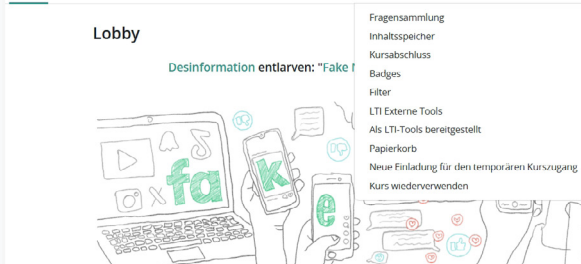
Lobby

Desinformation entlarven: "Fake N

Fragensammlung
Inhaltsspeicher
Kursabschluss
Badges
Filter
LTI Externe Tools
Als LTI-Tools bereitgestellt
Papierkorb
Neue Einladung für den temporären Kurszugang
Kurs wiederverwenden

fake